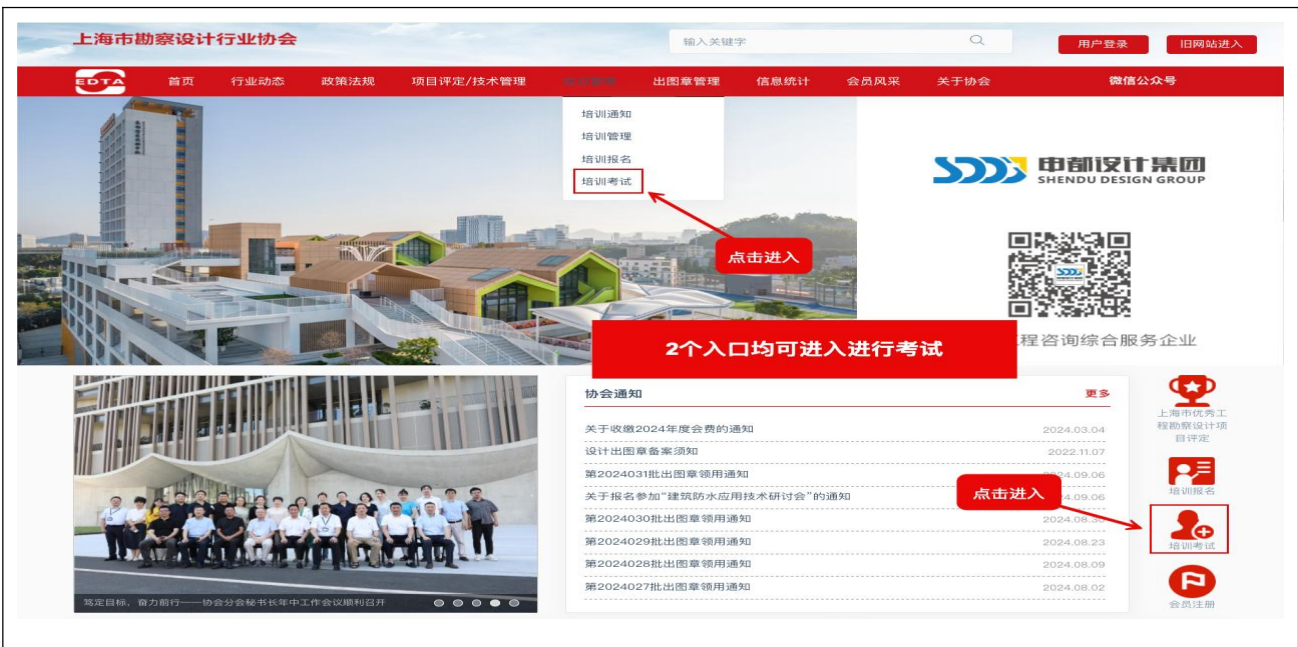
上海市勘察设计行业协会

输入关键字

用户登录 旧网站进入

EDTA 首页 行业动态 政策法规 项目评定/技术管理 培训管理 出图章管理 信息统计 会员风采 关于协会 微信公众号

培训通知
培训管理
培训报名
培训考试

点击进入

申都设计集团
SHENDU DESIGN GROUP

2个入口均可进入进行考试

程咨询综合服务企业

协会通知 更多

| | |
|---|---|
| 关于收缴2024年度会费的通知 | 2024.03.04 |
| 设计出图章备案须知 | 2022.11.07 |
| 第2024031批出图章领用通知 | 2024.09.06 |
| 关于报名参加"建筑防水应用技术研讨会"的通知 | 2024.09.06 |
| 第2024030批出图章领用通知 | 2024.08.30 |
| 第2024029批出图章领用通知 | 2024.08.23 |
| 第2024028批出图章领用通知 | 2024.08.09 |
| 第2024027批出图章领用通知 | 2024.08.02 |

点击进入

上海市优秀工程勘察设计项目评定

培训报名

培训考试

会员注册

笃定目标，奋力前行——协会分会秘书长年中工作会议顺利召开